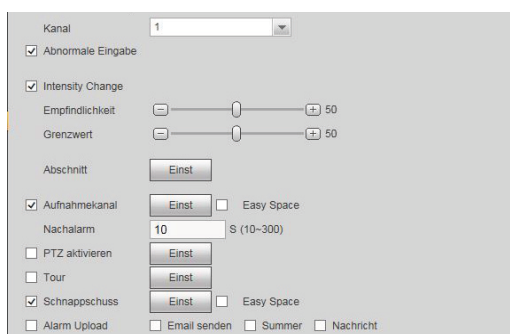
Kanal 1

Abnormale Eingabe

Intensity Change

Empfindlichkeit 50

Grenzwert 50

Abschnitt Einst

Aufnahmekanal Einst Easy Space

Nachalarm 10 S (10~300)

PTZ aktivieren Einst

Tour Einst

Schnappschuss Einst Easy Space

Alarm Upload Email senden Summer Nachricht